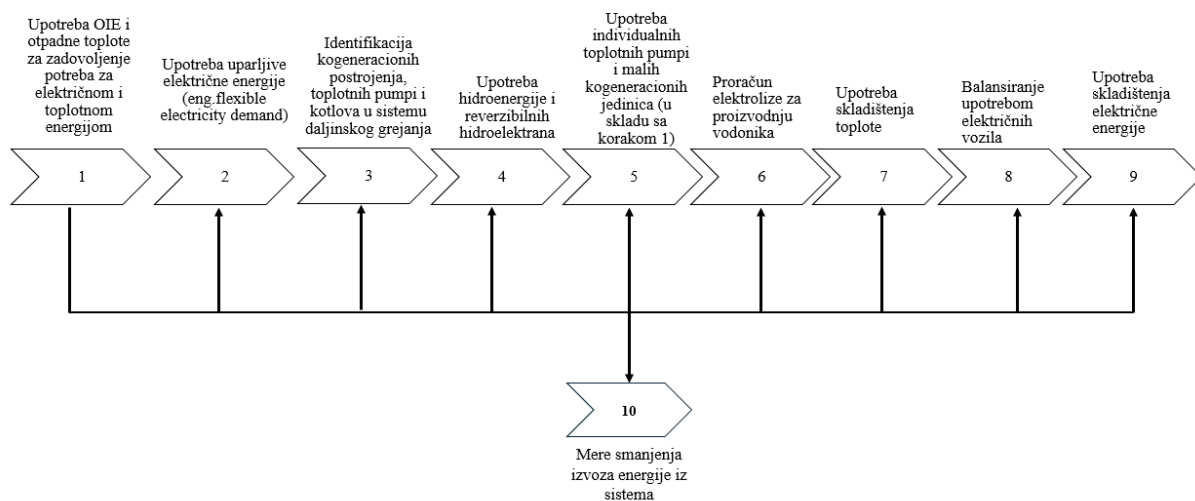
Upotreba OIE i otpadne toplote za zadovoljenje potreba za električnom i toplotnom energijom

Upotreba uparljive električne energije (eng.flexible electricity demand)

Identifikacija kogeneracionih postrojenja, toplotnih pumpi i kotlova u sistemu daljinskog grejanja

Upotreba hidroenergije i reverzibilnih hidroelektrana

Upotreba individualnih toplotnih pumpi i malih kogeneracionih jedinica (u skladu sa korakom 1)

Proračun elektrolize za proizvodnju vodonika

Upotreba skladištenja toplote

Balansiranje upotrebom električnih vozila

Upotreba skladištenja električne energije

1

2

3

4

5

6

7

8

9

10

Mere smanjenja izvoza energije iz sistema